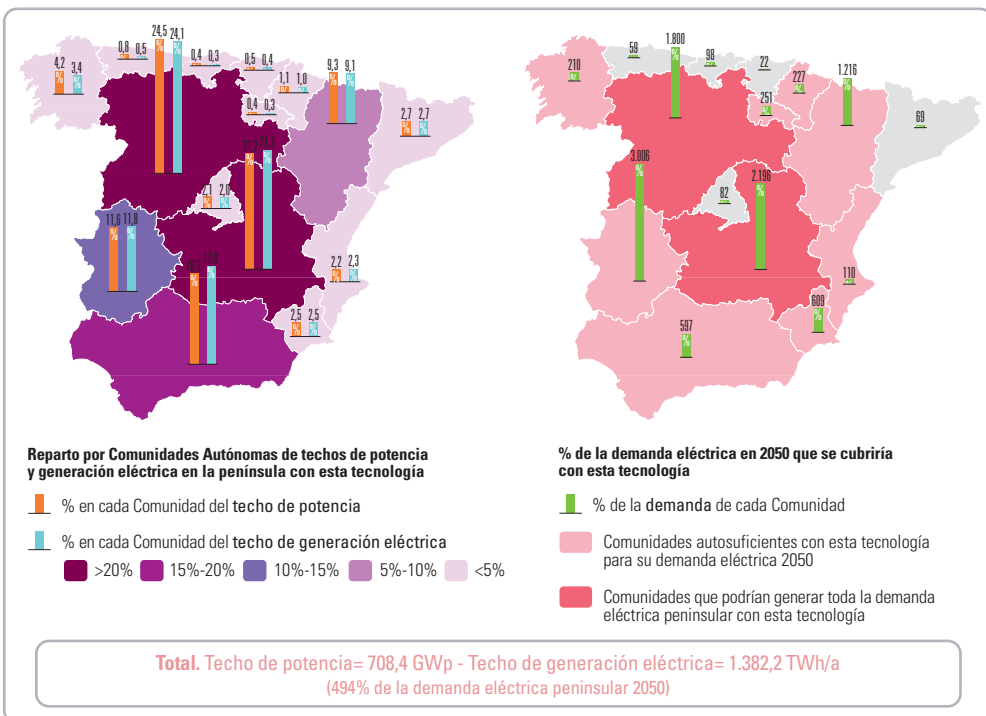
4,2 3,4 0,8 0,5 24,5 24,1 0,4 0,3 0,5 0,4 1,1 1,0 9,3 9,1 0,4 0,3 2,7 2,7 21,3 21,7 2,1 2,0 11,6 11,8 16,6 17,0 2,2 2,3 2,5 2,5

Reparto por Comunidades Autónomas de techos de potencia y generación eléctrica en la península con esta tecnología

% en cada Comunidad del techo de potencia

% en cada Comunidad del techo de generación eléctrica

>20% 15%-20% 10%-15% 5%-10% <5%

210 59 1.800 98 22 227 1.216 251 69 3.006 82 2.196 110 609 597

% de la demanda eléctrica en 2050 que se cubriría con esta tecnología

% de la demanda de cada Comunidad

Comunidades autosuficientes con esta tecnología para su demanda eléctrica 2050

Comunidades que podrían generar toda la demanda eléctrica peninsular con esta tecnología

Total. Techo de potencia= 708,4 GWp - Techo de generación eléctrica= 1.382,2 TWh/a
(494% de la demanda eléctrica peninsular 2050)